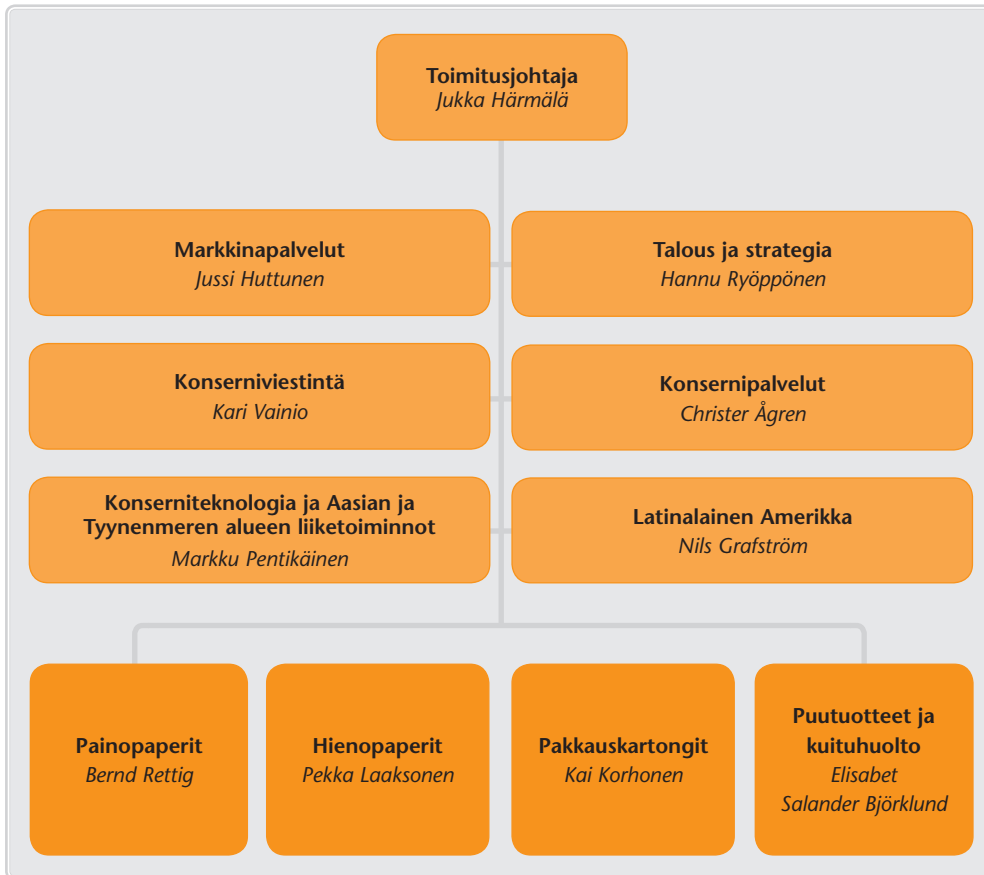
Toimitusjohtaja
Jukka Härmälä

Markkinapalvelut
Jussi Huttunen

Talous ja strategia
Hannu Ryöppönen

Konserniviestintä
Kari Vainio

Konsernipalvelut
Christer Ågren

Konserniteknologia ja Aasian ja Tyynenmeren alueen liiketoiminnot
Markku Pentikäinen

Latinalainen Amerikka
Nils Grafström

Painopaperit
Bernd Rettig

Hienopaperit
Pekka Laaksonen

Pakkauskartongit
Kai Korhonen

Puutuotteet ja kuituhuolto
Elisabet Salander Björklund